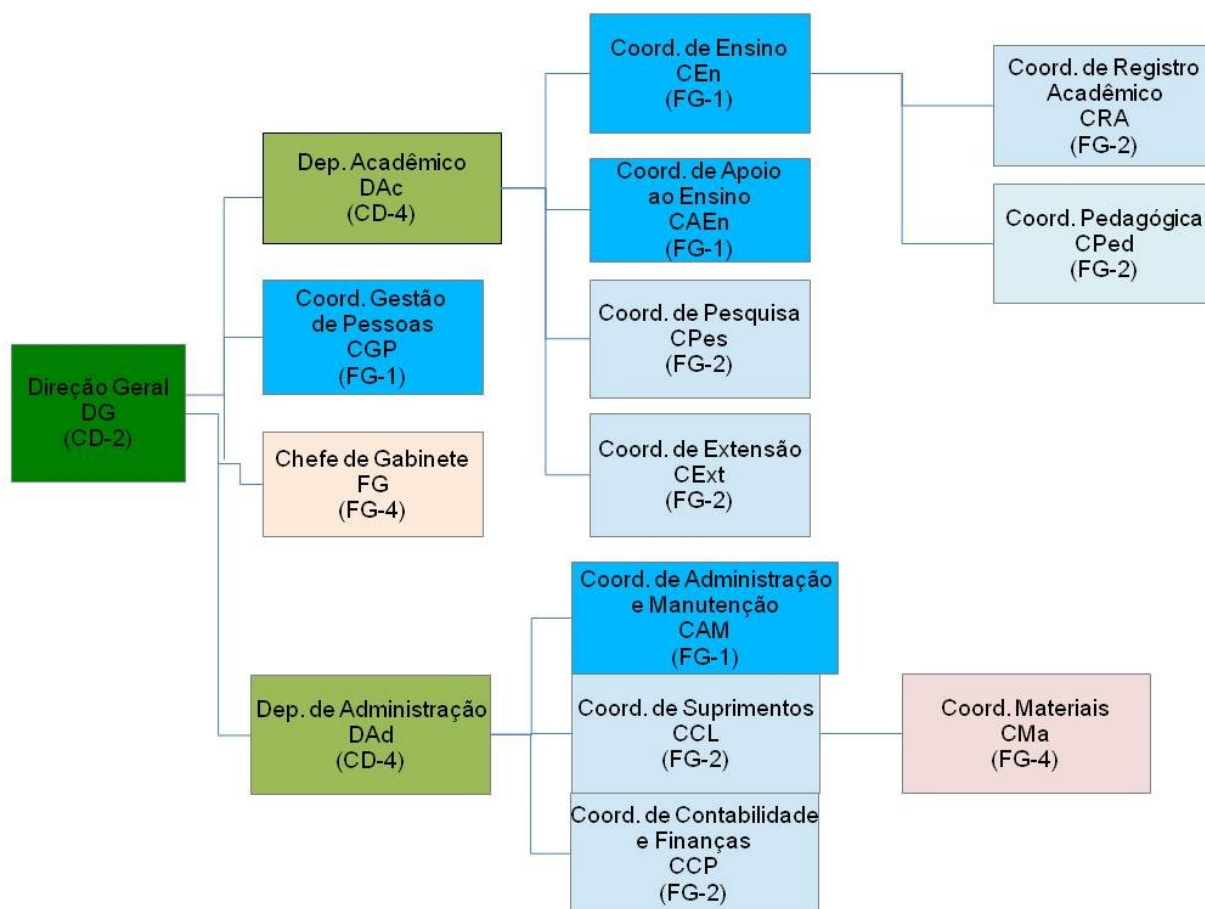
Direção Geral
DG
(CD-2)

Dep. Acadêmico
DAc
(CD-4)

Coord. Gestão de Pessoas
CGP
(FG-1)

Chefe de Gabinete
FG
(FG-4)

Dep. de Administração
DAd
(CD-4)

Coord. de Ensino
CEn
(FG-1)

Coord. de Apoio ao Ensino
CAEn
(FG-1)

Coord. de Pesquisa
CPes
(FG-2)

Coord. de Extensão
CExt
(FG-2)

Coord. de Registro Acadêmico
CRA
(FG-2)

Coord. Pedagógica
CPed
(FG-2)

Coord. de Administração e Manutenção
CAM
(FG-1)

Coord. de Suprimentos
CCL
(FG-2)

Coord. de Contabilidade e Finanças
CCP
(FG-2)

Coord. Materiais
CMa
(FG-4)